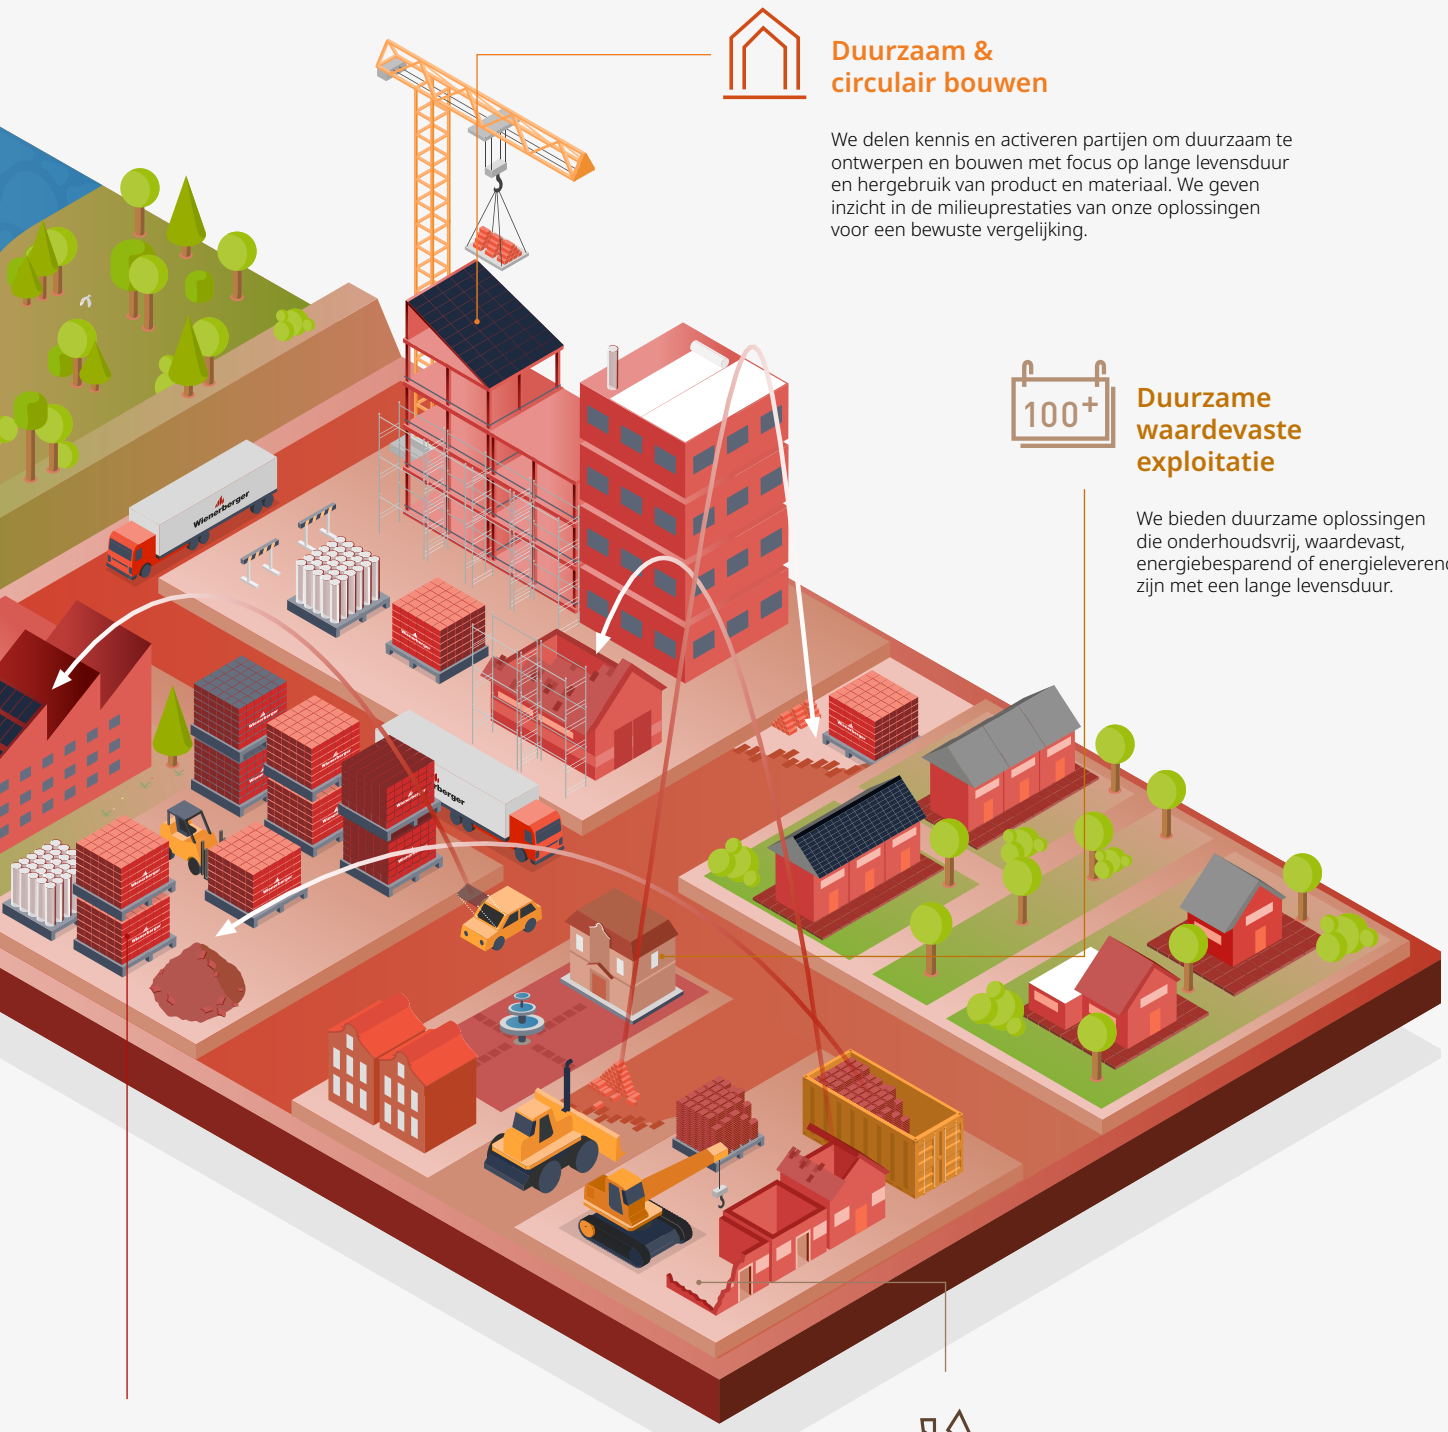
Duurzaam & circulair bouwen

We delen kennis en activeren partijen om duurzaam te ontwerpen en bouwen met focus op lange levensduur en hergebruik van product en materiaal. We geven inzicht in de milieuprestaties van onze oplossingen voor een bewuste vergelijking.

$100^+$

Duurzame waardevaste exploitatie

We bieden duurzame oplossingen die onderhoudsvrij, waardevast, energiebesparend of energieleverend zijn met een lange levensduur.

Wienerberger

Wienerberger